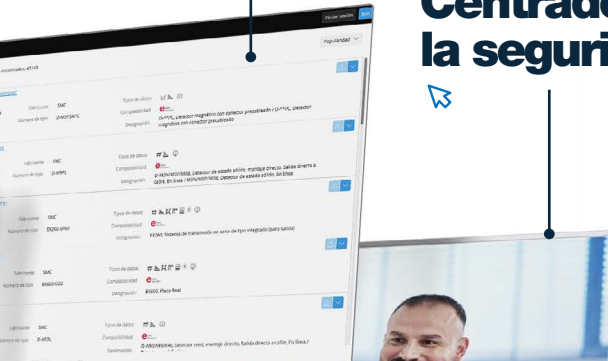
Centrado
la seguri

Iniciar sesión

Popularidad

encontrados, 4/1/6

Fabricante SMC
Número de tipo D-M9PAPC
Tipos de datos
Compatibilidad
Designación D-M9PL, Detector magnético con conector precableado / D-M9PL, Detector magnético con conector precableado

Fabricante SMC
Número de tipo D-M9PL
Tipos de datos
Compatibilidad
Designación D-M9PL/M9PSAPC/M9PLSE, Detector de estado sólido, montaje directo, Salida directa a cable, En línea / M9PL/M9PSAPC/M9PLSE, Detector de estado sólido, En línea

Fabricante SMC
Número de tipo EX260-SPN1
Tipos de datos
Compatibilidad
Designación EX260, Sistema de transmisión en serie de tipo integrado (para salida)

Fabricante SMC
Número de tipo EX600-ED2
Tipos de datos
Compatibilidad
Designación EX600, Placa final

Fabricante SMC
Número de tipo D-M9PL
Tipos de datos
Compatibilidad
Designación D-M9PL/M9PSAPC, Detector reed, montaje directo, Salida directa a cable, En línea /